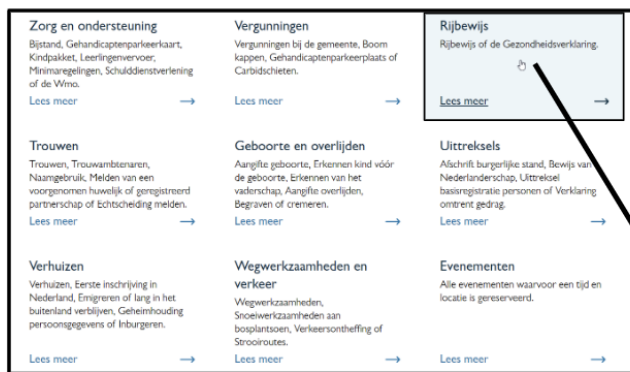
Zorg en ondersteuning
Bijstand, Gehandicaptenparkeerkaart, Kindpakket, Leerlingenvervoer, Minimaregelingen, Schulddienstverlening of de Wmo.
Lees meer →

Vergunningen
Vergunningen bij de gemeente, Boom kappen, Gehandicaptenparkeerplaats of Carbidschieten.
Lees meer →

Rijbewijs
Rijbewijs of de Gezondheidsverklaring.
Lees meer →

Trouwen
Trouwen, Trouwambtenaren, Naamgebruik, Melden van een voorgenomen huwelijk of geregistreerd partnerschap of Echtscheiding melden.
Lees meer →

Geboorte en overlijden
Aangifte geboorte, Erkennen kind vóór de geboorte, Erkennen van het vaderschap, Aangifte overlijden, Begraven of cremeren.
Lees meer →

Uittreksels
Afschrift burgerlijke stand, Bewijs van Nederlanderschap, Uittreksel basisregistratie personen of Verklaring omtrent gedrag.
Lees meer →

Verhuizen
Verhuizen, Eerste inschrijving in Nederland, Emigreren of lang in het buitenland verblijven, Geheimhouding persoonsgegevens of Inburgeren.
Lees meer →

Wegwerkzaamheden en verkeer
Wegwerkzaamheden, Snoeiwerkzaamheden aan bosplantsoen, Verkeersontheffing of Strooiroutes.
Lees meer →

Evenementen
Alle evenementen waarvoor een tijd en locatie is gereserveerd.
Lees meer →